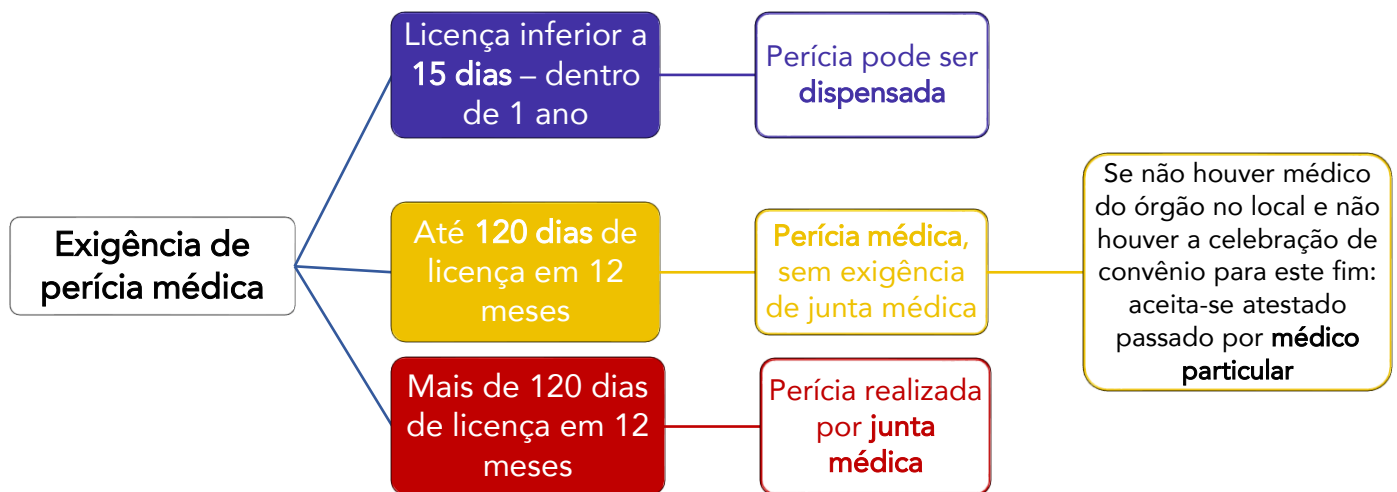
Exigência de perícia médica

Licença inferior a 15 dias – dentro de 1 ano

Perícia pode ser dispensada

Até 120 dias de licença em 12 meses

Perícia médica, sem exigência de junta médica

Se não houver médico do órgão no local e não houver a celebração de convênio para este fim: aceita-se atestado passado por médico particular

Mais de 120 dias de licença em 12 meses

Perícia realizada por junta médica